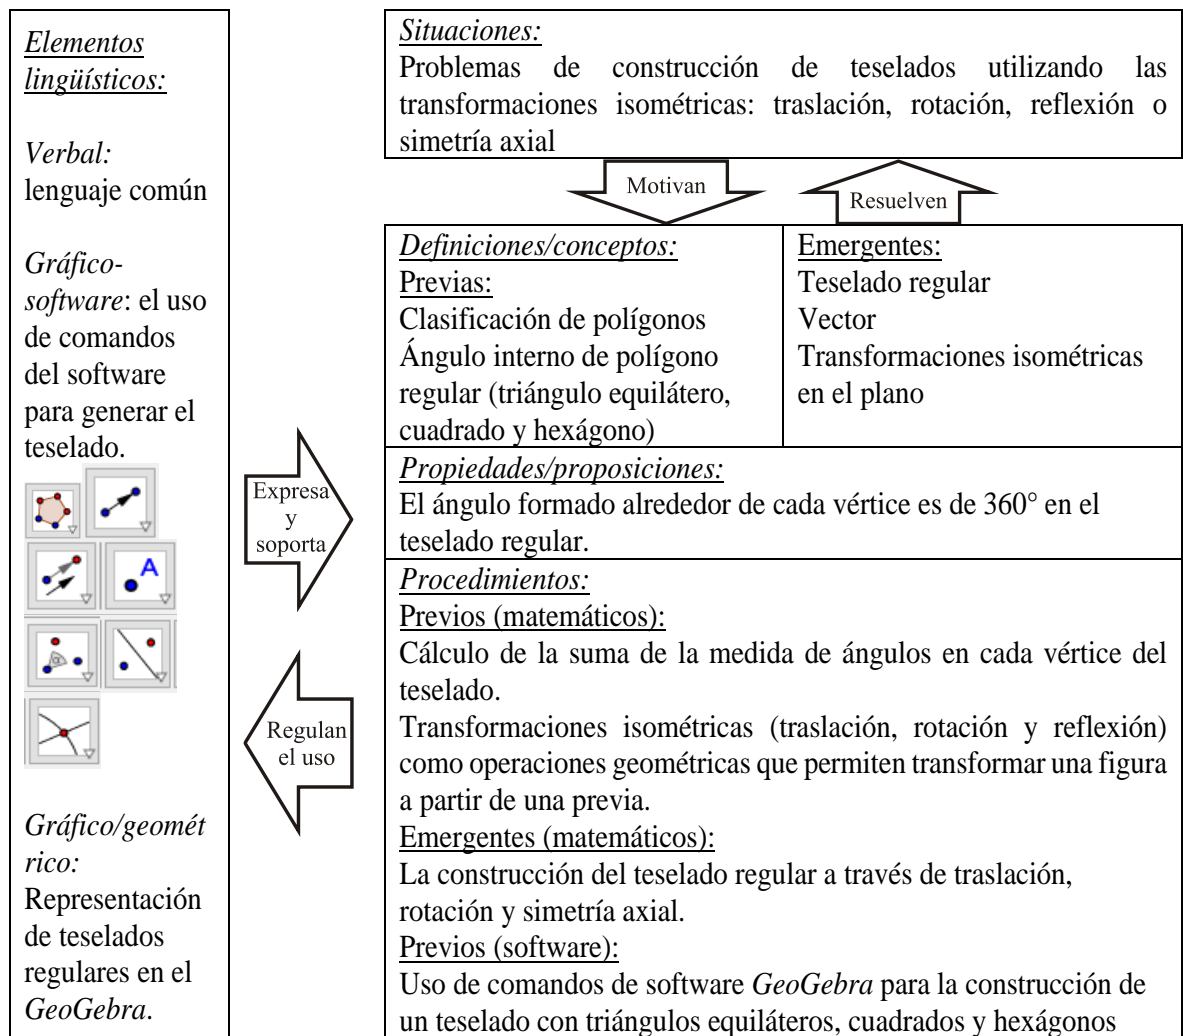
Elementos lingüísticos:

Verbal: lenguaje común

Gráfico-software: el uso de comandos del software para generar el teselado.

A

Gráfico/geométrico: Representación de teselados regulares en el GeoGebra.

Expresa y soporta

Regulan el uso

Situaciones:
Problemas de construcción de teselados utilizando las transformaciones isométricas: traslación, rotación, reflexión o simetría axial

Motivan

Resuelven

Definiciones/conceptos:
Previas:
Clasificación de polígonos
Ángulo interno de polígono regular (triángulo equilátero, cuadrado y hexágono)

Emergentes:
Teselado regular
Vector
Transformaciones isométricas en el plano

Propiedades/proposiciones:
El ángulo formado alrededor de cada vértice es de 360° en el teselado regular.

Procedimientos:
Previos (matemáticos):
Cálculo de la suma de la medida de ángulos en cada vértice del teselado.
Transformaciones isométricas (traslación, rotación y reflexión) como operaciones geométricas que permiten transformar una figura a partir de una previa.
Emergentes (matemáticos):
La construcción del teselado regular a través de traslación, rotación y simetría axial.
Previos (software):
Uso de comandos de software GeoGebra para la construcción de un teselado con triángulos equiláteros, cuadrados y hexágonos